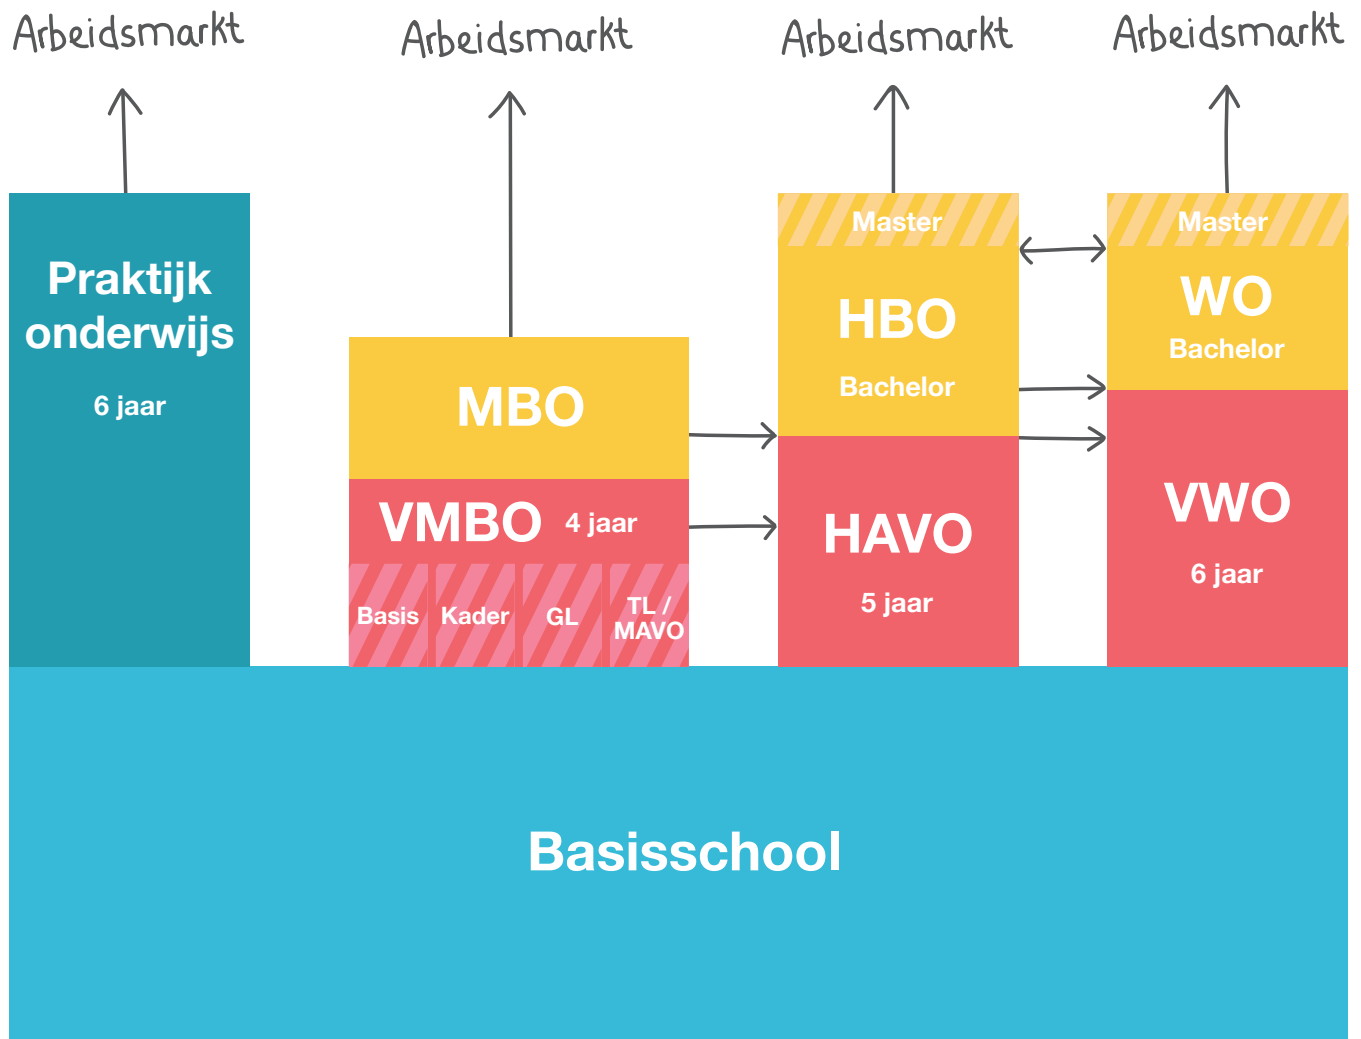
Arbeidsmarkt

Arbeidsmarkt

Arbeidsmarkt

Arbeidsmarkt

Praktijk onderwijs

6 jaar

MBO

VMBO 4 jaar

Basis

Kader

GL

TL / MAVO

Master

HBO

Bachelor

HAVO

5 jaar

Master

WO

Bachelor

VWO

6 jaar

Basisschool